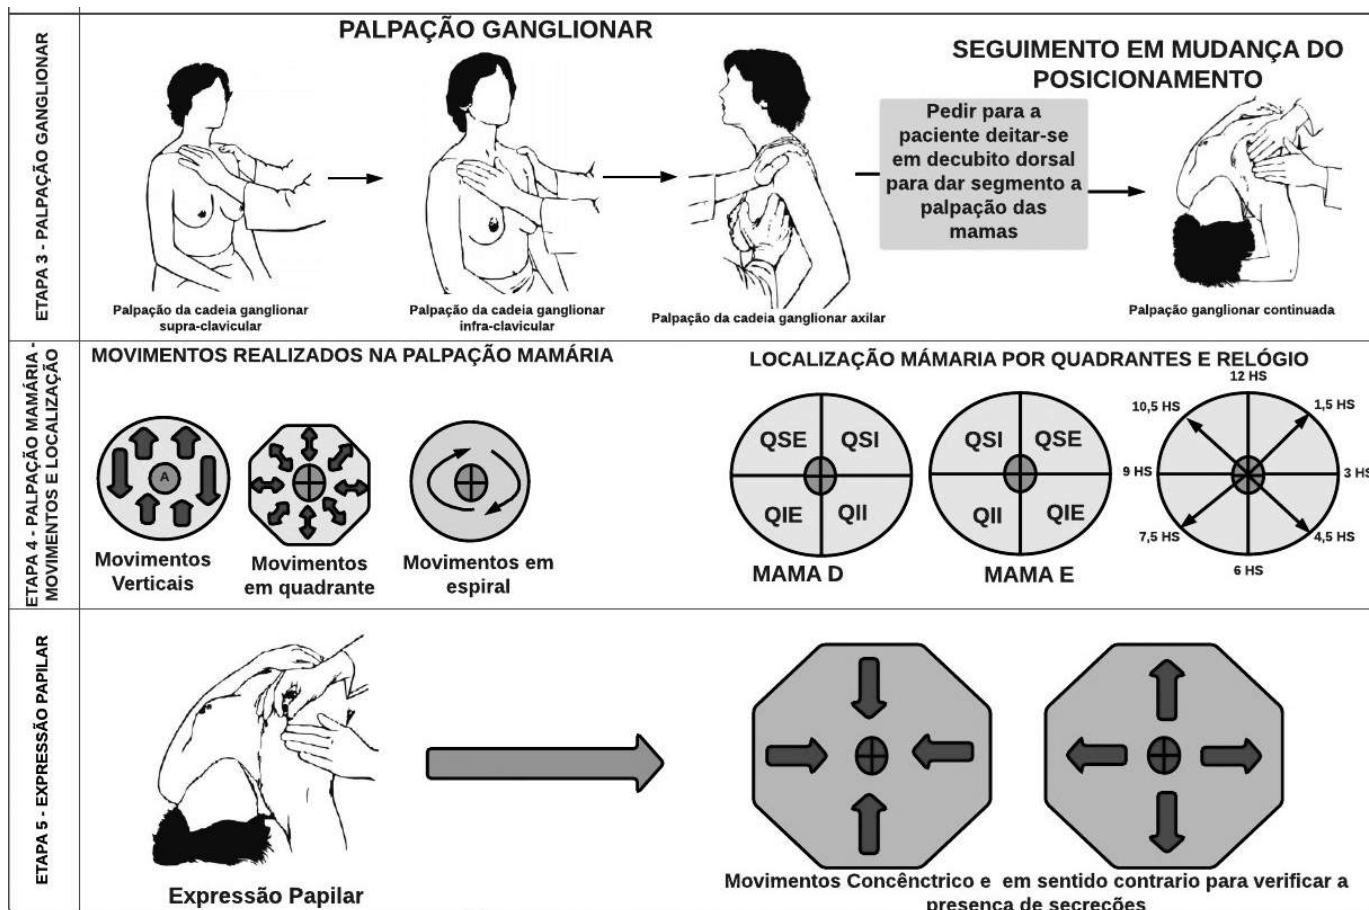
ETAPA 3 - PALPAÇÃO GANGLIONAR

PALPAÇÃO GANGLIONAR

Palpação da cadeia ganglionar supra-clavicular

Palpação da cadeia ganglionar infra-clavicular

Palpação da cadeia ganglionar axilar

SEGUIMENTO EM MUDANÇA DO POSICIONAMENTO

Pedir para a paciente deitar-se em decubito dorsal para dar segmento a palpação das mamas

Palpação ganglionar continuada

ETAPA 4 - PALPAÇÃO MAMÁRIA - MOVIMENTOS E LOCALIZAÇÃO

MOVIMENTOS REALIZADOS NA PALPAÇÃO MAMÁRIA

A

Movimentos Verticais

Movimentos em quadrante

Movimentos em espiral

LOCALIZAÇÃO MÁMARIA POR QUADRANTES E RELÓGIO

QSE QSI QIE QII

MAMA D

QSI QSE QII QIE

MAMA E

12 HS

10,5 HS

1,5 HS

9 HS

3 HS

7,5 HS

4,5 HS

6 HS

ETAPA 5 - EXPRESSÃO PAPILAR

Expressão Papilar

Movimentos Concênctrico e em sentido contrario para verificar a presença de secreções